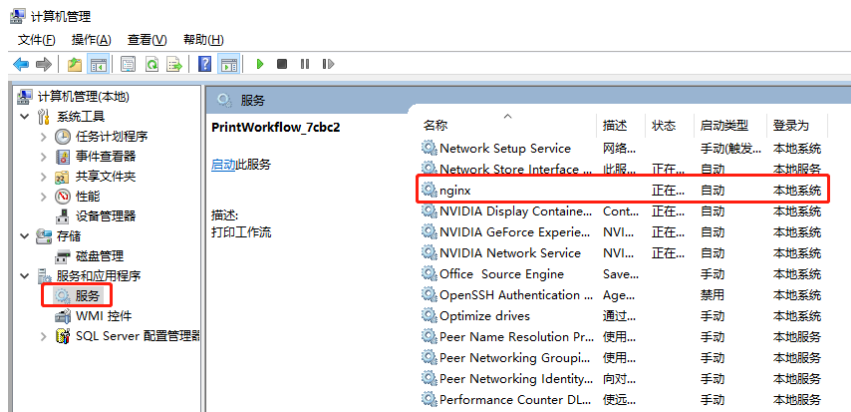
计算机管理

文件(F) 操作(A) 查看(V) 帮助(H)

计算机管理(本地)
系统工具
任务计划程序
事件查看器
共享文件夹
性能
设备管理器
存储
磁盘管理
服务和应用程序
服务
WMI 控件
SQL Server 配置管理器

服务

PrintWorkflow_7cbc2

启动此服务

描述:
打印工作流

| 名称 | 描述 | 状态 | 启动类型 | 登录为 |
|---|---|---|---|---|
| Network Setup Service | 网络... | | 手动(触发... | 本地系统 |
| Network Store Interface ... | 此服... | 正在... | 自动 | 本地服务 |
| nginx | | 正在... | 自动 | 本地系统 |
| NVIDIA Display Containe... | Cont... | 正在... | 自动 | 本地系统 |
| NVIDIA GeForce Experie... | NVI... | 正在... | 自动 | 本地系统 |
| NVIDIA Network Service | NVI... | 正在... | 自动 | 本地系统 |
| Office Source Engine | Save... | | 手动 | 本地系统 |
| OpenSSH Authentication ... | Age... | | 禁用 | 本地系统 |
| Optimize drives | 通过... | | 手动 | 本地系统 |
| Peer Name Resolution Pr... | 使用... | | 手动 | 本地服务 |
| Peer Networking Groupi... | 使用... | | 手动 | 本地服务 |
| Peer Networking Identity... | 向对... | | 手动 | 本地服务 |
| Performance Counter DL... | 使远... | | 手动 | 本地服务 |